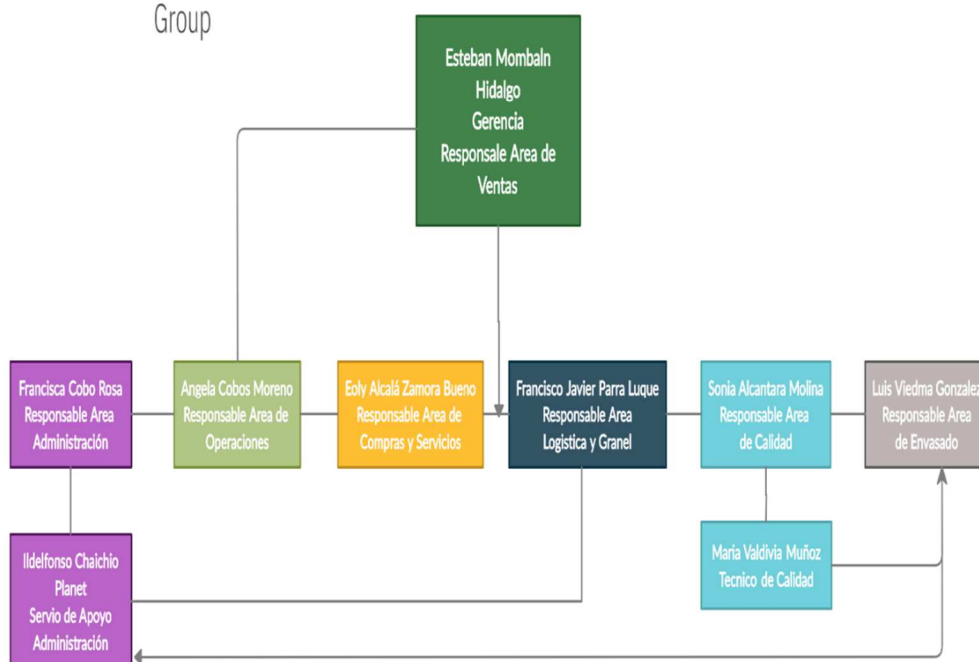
Group

Esteban Mombaln Hidalgo
Gerencia
Responsale Area de Ventas

Francisca Cobo Rosa
Responsable Area
Administración

Angela Cobos Moreno
Responsable Area de
Operaciones

Eoly Alcalá Zamora Bueno
Responsable Area de
Compras y Servicios

Francisco Javier Parra Luque
Responsable Area
Logistica y Granel

Sonia Alcantara Molina
Responsable Area
de Calidad

Luis Viedma Gonzalez
Responsable Area
de Envasado

Ildelfonso Chaichio Planet
Servio de Apoyo
Administración

Maria Valdivia Muñoz
Tecnico de Calidad